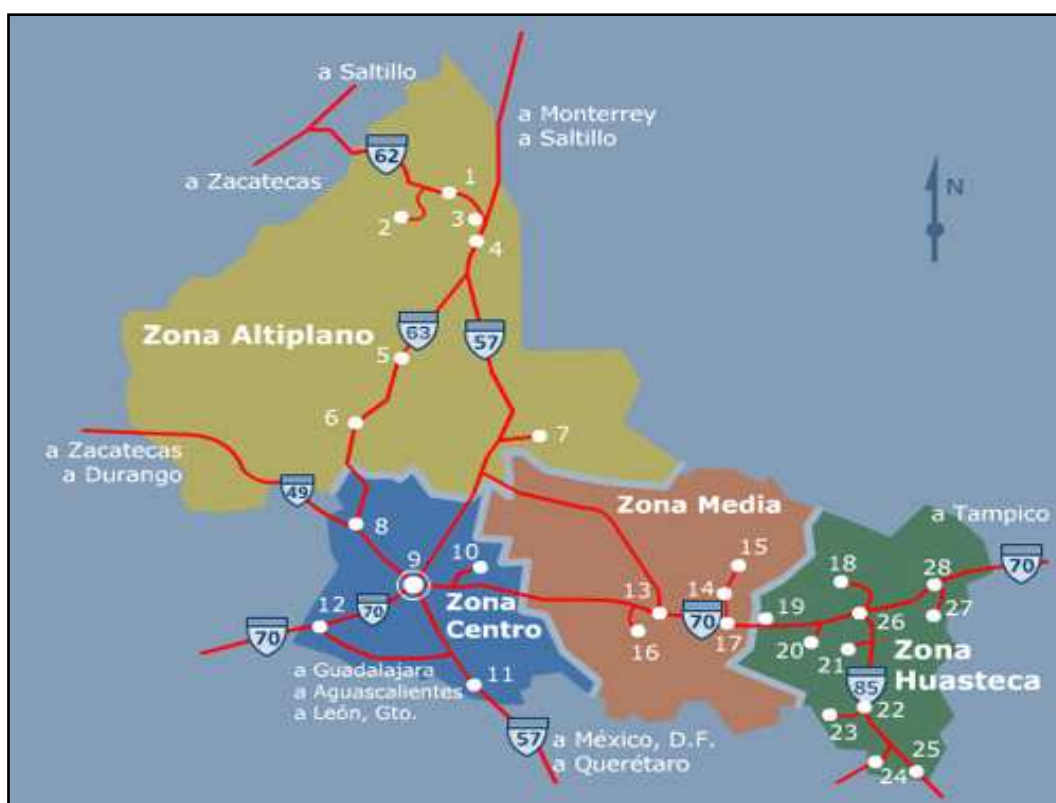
a Saltillo

a Monterrey
a Saltillo

a Zacatecas

62

N

1
2
3
4

Zona Altiplano

63
57

5
6
7

a Zacatecas
a Durango

49

8

Zona Media

a Tampico

9
10

15

18
28

70

13
14

12
70

Zona Centro

70

19
26
27

70

16
17

20
21

Zona Huasteca

a Guadalajara
a Aguascalientes
a León, Gto.

11

85

22
23

57

a México, D.F.
a Querétaro

25
24